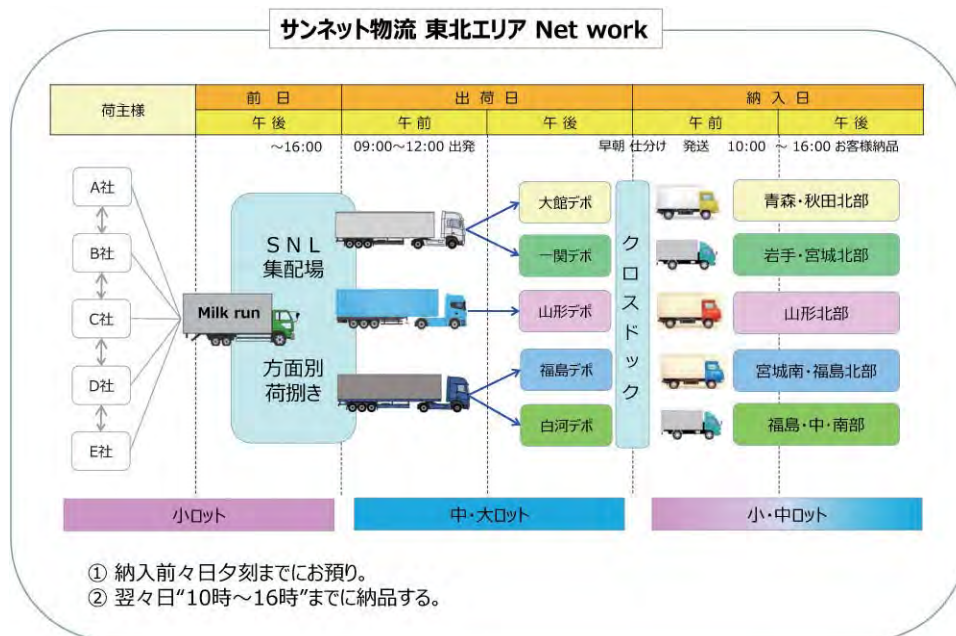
サンネット物流 東北エリア Net work

| 荷主様 | 前 日 | 出 荷 日 | | 納 入 日 | |
|---|---|---|---|---|---|
| | 午 後 | 午 前 | 午 後 | 午 前 | 午 後 |

～16:00
09:00～12:00 出発
早朝 仕分け 発送 10:00 ～ 16:00 お客様納品

A社
B社
C社
D社
E社

Milk run

S N L
集配場

方面別
荷捌き

大館デポ
一関デポ
山形デポ
福島デポ
白河デポ

クロスドック

青森・秋田北部
岩手・宮城北部
山形北部
宮城南・福島北部
福島・中・南部

小ロット
中・大ロット
小・中ロット

① 納入前々日夕刻までにお預り。
② 翌々日"10時～16時"までに納品する。